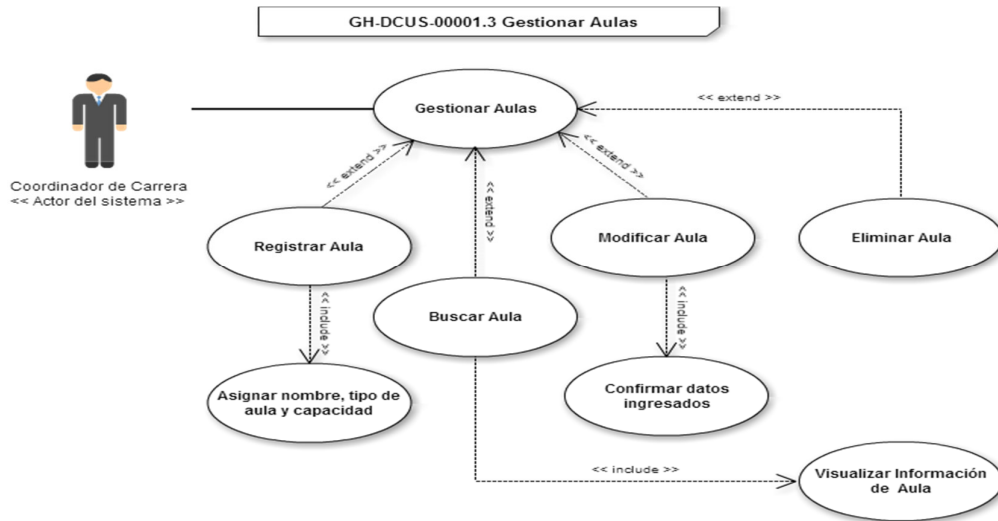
GH-DCUS-00001.3 Gestionar Aulas

Coordinador de Carrera
<< Actor del sistema >>

Gestionar Aulas

<< extend >>

<< extend >>

<< extend >>

<< extend >>

Registrar Aula

Modificar Aula

Eliminar Aula

Buscar Aula

<< include >>

<< include >>

Asignar nombre, tipo de aula y capacidad

Confirmar datos ingresados

<< include >>

Visualizar Información de Aula